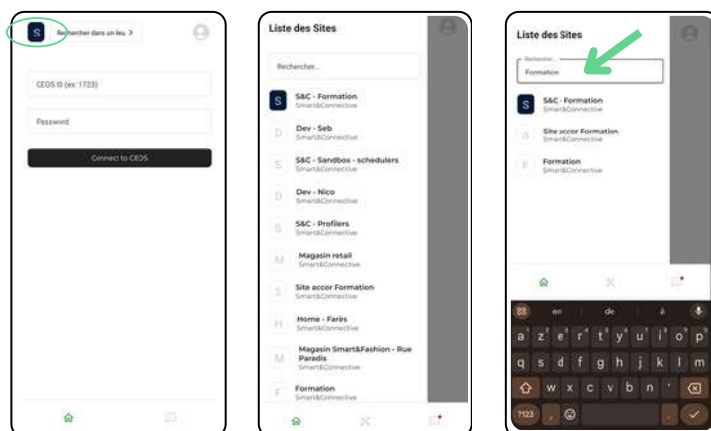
S
Rechercher dans un lieu >

CEOS ID (ex: 1723)

Password

Connect to CEOS

Liste des Sites

Rechercher...

S S&C - Formation
Smart&Connective

D Dev - Seb
Smart&Connective

S S&C - Sandbox - schedulers
Smart&Connective

D Dev - Nico
Smart&Connective

S S&C - Profilers
Smart&Connective

M Magasin retail
Smart&Connective

S Site accor Formation
Smart&Connective

H Home - Farès
Smart&Connective

M Magasin Smart&Fashion - Rue Paradis
Smart&Connective

F Formation
Smart&Connective

Liste des Sites

Rechercher...
Formation

S S&C - Formation
Smart&Connective

S Site accor Formation
Smart&Connective

F Formation
Smart&Connective

en de à

a z e r t y u i o p
q s d f g h j k l m
w x c v b n '
?123 , .